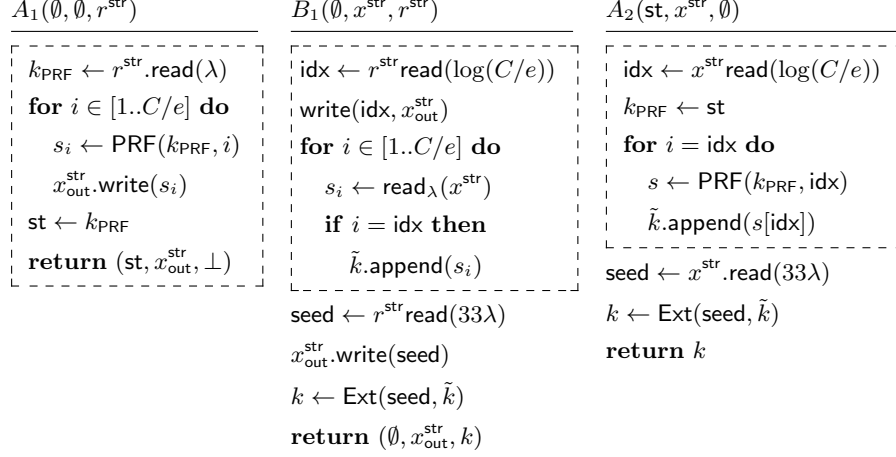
$A_1(\emptyset, \emptyset, r^{\mathsf{str}})$

$k_{\mathsf{PRF}} \leftarrow r^{\mathsf{str}}.\mathsf{read}(\lambda)$
**for** $i \in [1..C/e]$ **do**
$s_i \leftarrow \mathsf{PRF}(k_{\mathsf{PRF}}, i)$
$x^{\mathsf{str}}_{\mathsf{out}}.\mathsf{write}(s_i)$
$\mathsf{st} \leftarrow k_{\mathsf{PRF}}$
**return** $(\mathsf{st}, x^{\mathsf{str}}_{\mathsf{out}}, \perp)$

$B_1(\emptyset, x^{\mathsf{str}}, r^{\mathsf{str}})$

$\mathsf{idx} \leftarrow r^{\mathsf{str}}\mathsf{read}(\log(C/e))$
$\mathsf{write}(\mathsf{idx}, x^{\mathsf{str}}_{\mathsf{out}})$
**for** $i \in [1..C/e]$ **do**
$s_i \leftarrow \mathsf{read}_\lambda(x^{\mathsf{str}})$
**if** $i = \mathsf{idx}$ **then**
$\tilde{k}.\mathsf{append}(s_i)$
$\mathsf{seed} \leftarrow r^{\mathsf{str}}\mathsf{read}(33\lambda)$
$x^{\mathsf{str}}_{\mathsf{out}}.\mathsf{write}(\mathsf{seed})$
$k \leftarrow \mathsf{Ext}(\mathsf{seed}, \tilde{k})$
**return** $(\emptyset, x^{\mathsf{str}}_{\mathsf{out}}, k)$

$A_2(\mathsf{st}, x^{\mathsf{str}}, \emptyset)$

$\mathsf{idx} \leftarrow x^{\mathsf{str}}\mathsf{read}(\log(C/e))$
$k_{\mathsf{PRF}} \leftarrow \mathsf{st}$
**for** $i = \mathsf{idx}$ **do**
$s \leftarrow \mathsf{PRF}(k_{\mathsf{PRF}}, \mathsf{idx})$
$\tilde{k}.\mathsf{append}(s[\mathsf{idx}])$
$\mathsf{seed} \leftarrow x^{\mathsf{str}}.\mathsf{read}(33\lambda)$
$k \leftarrow \mathsf{Ext}(\mathsf{seed}, \tilde{k})$
**return** $k$